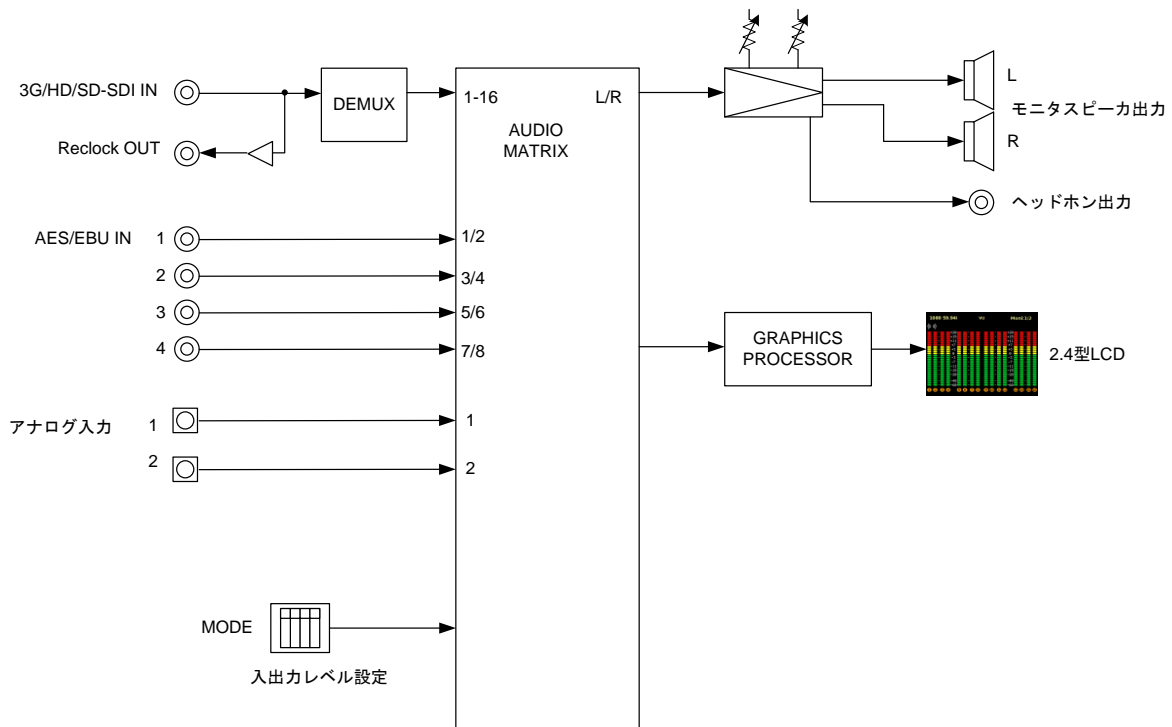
3G/HD/SD-SDI IN

Reclock OUT

DEMUX

1-16

L/R

AUDIO MATRIX

L

モニタスピーカ出力

R

ヘッドホン出力

AES/EBU IN 1

2

3

4

1/2

3/4

5/6

7/8

GRAPHICS PROCESSOR

2.4型LCD

アナログ入力 1

2

1

2

MODE

入出力レベル設定